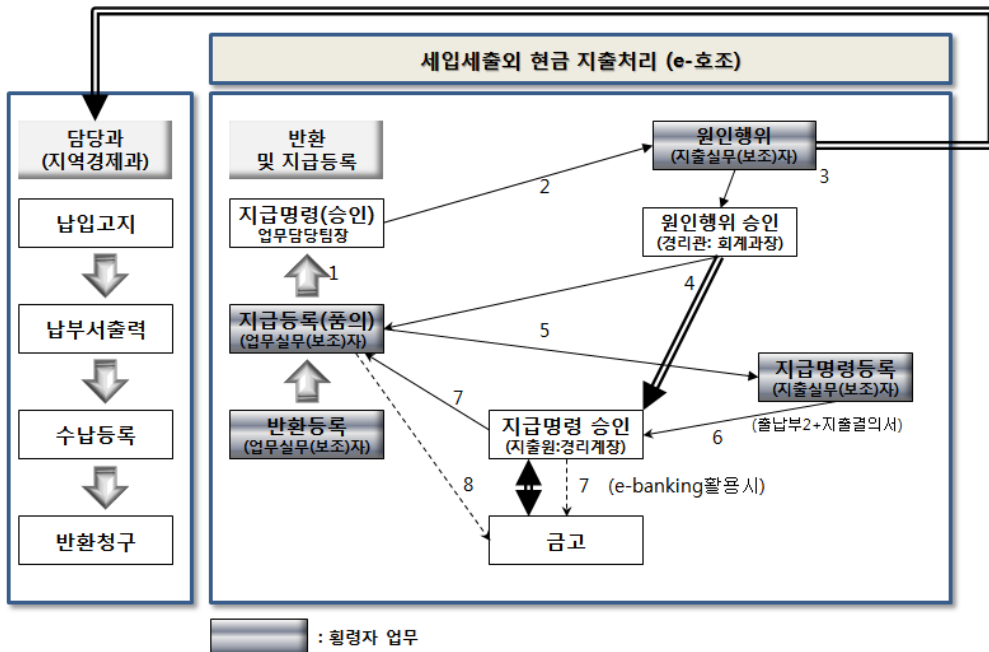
세입세출외 현금 지출처리 (e-호조)

담당과
(지역경제과)

납입고지

납부서출력

수납등록

반환청구

반환
및 지급등록

지급명령(승인)
업무담당팀장

1

지급등록(품의)
(업무실무(보조)자)

반환등록
(업무실무(보조)자)

2

원인행위
(지출실무(보조)자)

3

원인행위 승인
(경리관: 회계과장)

4

5

지급명령등록
(지출실무(보조)자)

(출납부2+지출결의서)

6

7

지급명령 승인
(지출원:경리계장)

8

7 (e-banking활용시)

금고

: 횡령자 업무